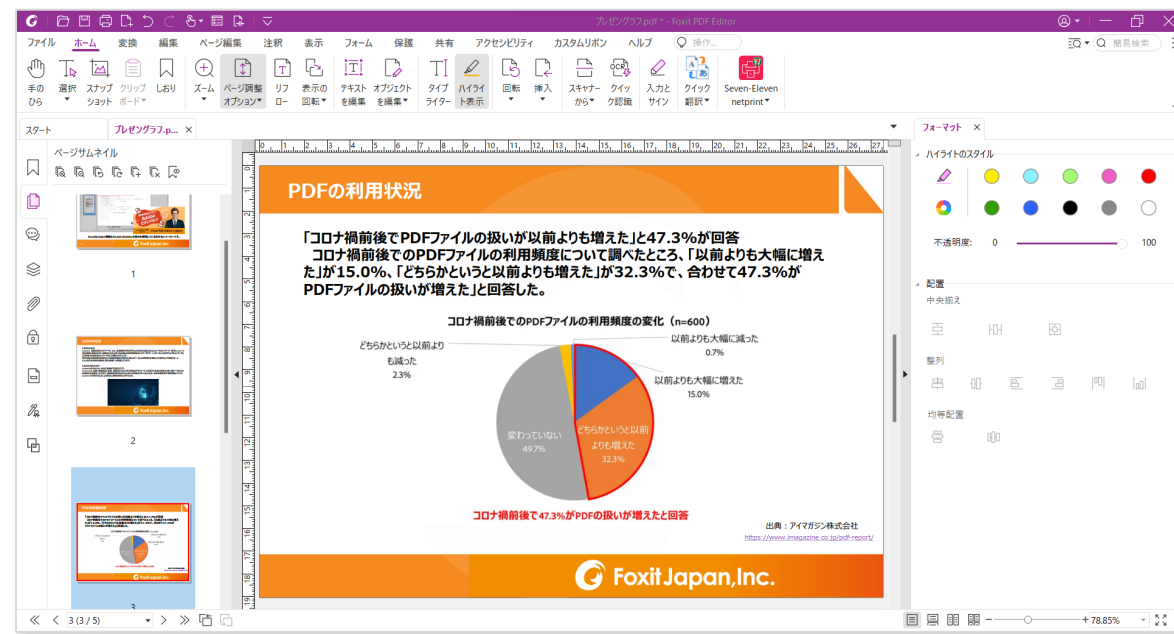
プレゼングラフ.pdf * - Foxit PDF Editor

ファイル　ホーム　変換　編集　ページ編集　注釈　表示　フォーム　保護　共有　アクセシビリティ　カスタムリボン　ヘルプ　操作...　簡易検索

手のひら　選択　スナップショット　クリップボード　しおり　ズーム　ページ調整オプション　リフロー　表示の回転　テキストを編集　オブジェクトを編集　タイプライター　ハイライト表示　回転　挿入　スキャナーから　クイックOCR認識　入力とサイン　クイック翻訳　Seven-Eleven netprint

スタート　プレゼングラフ.p...　フォーマット

ページサムネイル

1

2

3

PDFの利用状況

「コロナ禍前後でPDFファイルの扱いが以前よりも増えた」と47.3%が回答
コロナ禍前後でのPDFファイルの利用頻度について調べたところ、「以前よりも大幅に増えた」が15.0%、「どちらかというと以前よりも増えた」が32.3%で、合わせて47.3%がPDFファイルの扱いが増えた」と回答した。

コロナ禍前後でのPDFファイルの利用頻度の変化（n=600）

どちらかというと以前よりも減った 2.3%

以前よりも大幅に減った 0.7%

以前よりも大幅に増えた 15.0%

変わっていない 49.7%

どちらかというと以前よりも増えた 32.3%

コロナ禍前後で47.3%がPDFの扱いが増えたと回答

出典：アイマガジン株式会社
https://www.imagazine.co.jp/pdf-report/

Foxit Japan,Inc.

ハイライトのスタイル

不透明度：　0　100

配置

中央揃え

整列

均等配置

3 (3 / 5)

78.85%